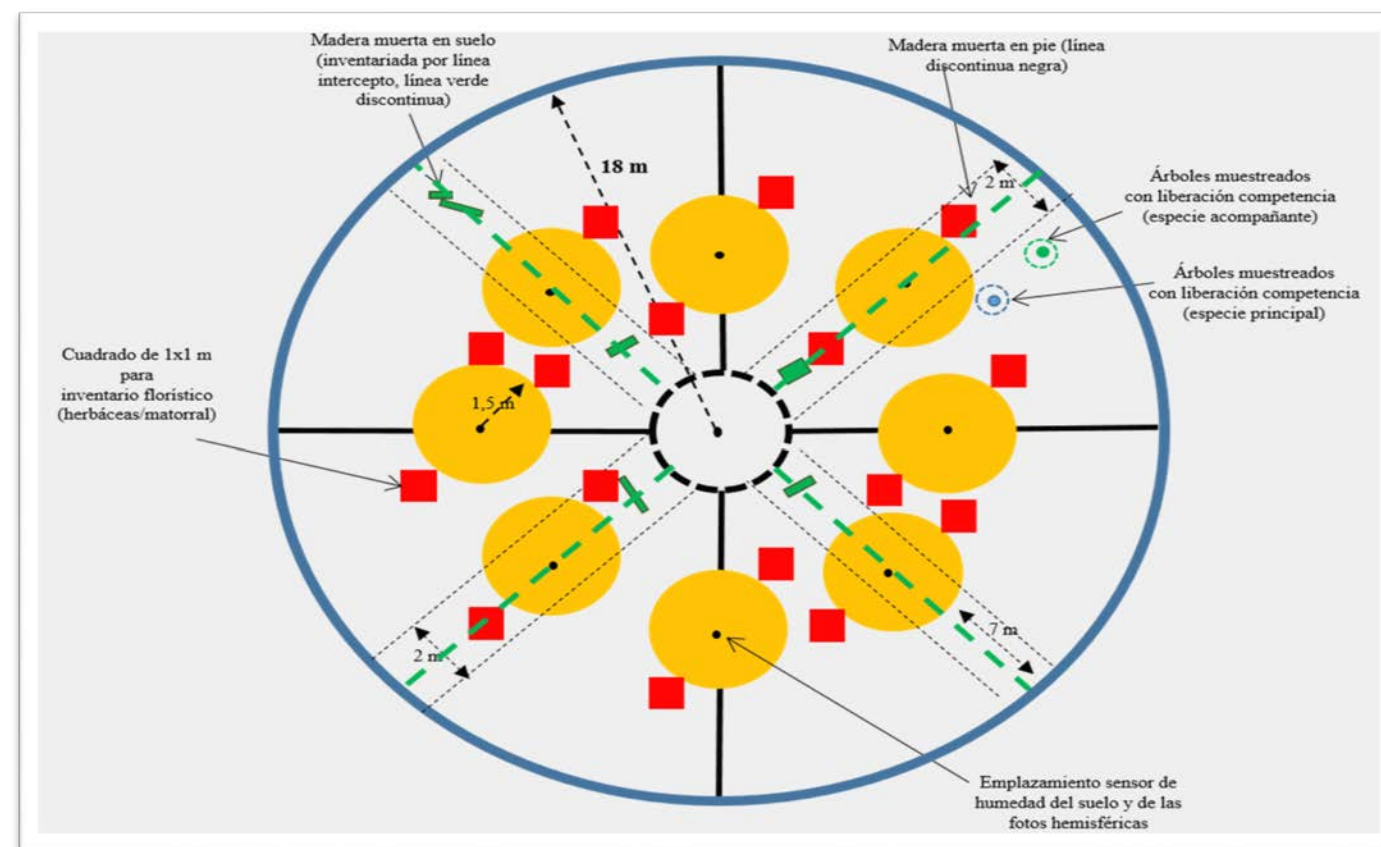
Madera muerta en suelo (inventariada por línea intercepto, línea verde discontinua)

18 m

Madera muerta en pie (línea discontinua negra)

2 m

Árboles muestreados con liberación competencia (especie acompañante)

Árboles muestreados con liberación competencia (especie principal)

Cuadrado de 1x1 m para inventario florístico (herbáceas/matorral)

1,5 m

7 m

2 m

Emplazamiento sensor de humedad del suelo y de las fotos hemisféricas